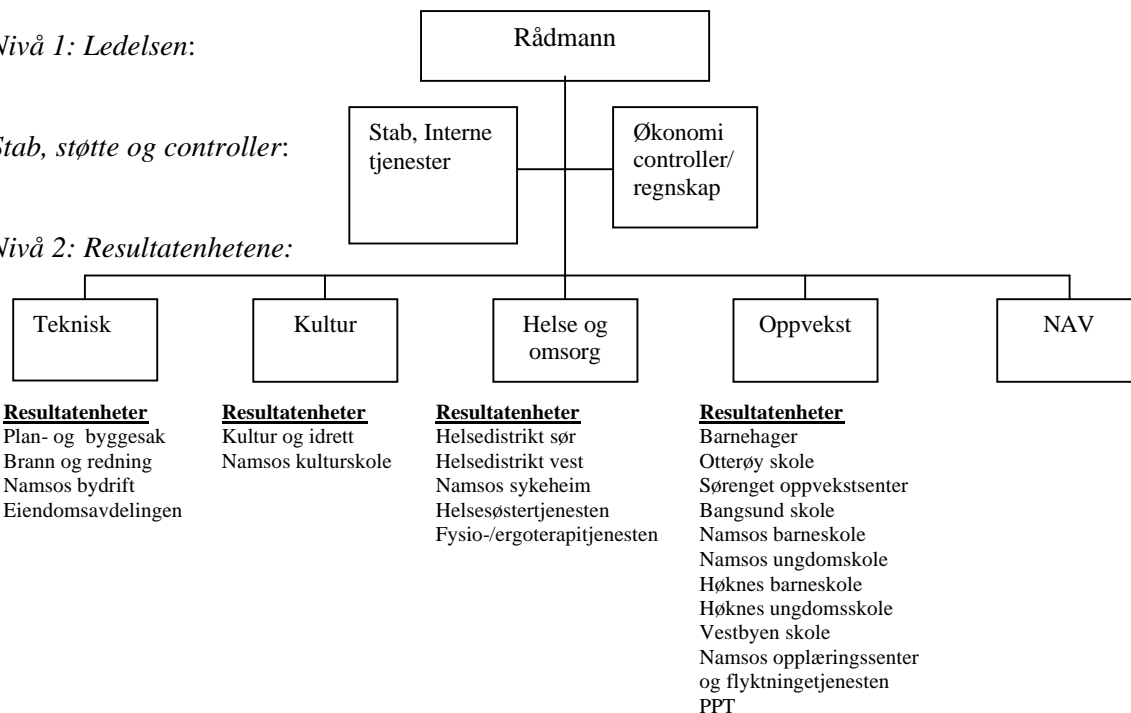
Nivå 1: Ledelsen:

Rådmann

Stab, støtte og controller:

Stab, Interne tjenester

Økonomi controller/ regnskap

Nivå 2: Resultatenhetene:

Teknisk

Kultur

Helse og omsorg

Oppvekst

NAV

**Resultatenheter**
Plan- og byggesak
Brann og redning
Namsos bydrift
Eiendomsavdelingen

**Resultatenheter**
Kultur og idrett
Namsos kulturskole

**Resultatenheter**
Helsedistrikt sør
Helsedistrikt vest
Namsos sykeheim
Helsesøstertjenesten
Fysio-/ergoterapitjenesten

**Resultatenheter**
Barnehager
Otterøy skole
Sørenget oppvekstsenter
Bangsund skole
Namsos barneskole
Namsos ungdomskole
Høknes barneskole
Høknes ungdomsskole
Vestbyen skole
Namsos opplæringssenter og flyktningetjenesten
PPT